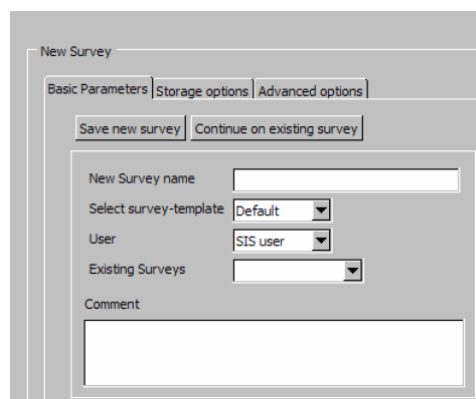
New Survey

Basic Parameters | Storage options | Advanced options

Save new survey | Continue on existing survey

New Survey name

Select survey-template Default

User SIS user

Existing Surveys

Comment